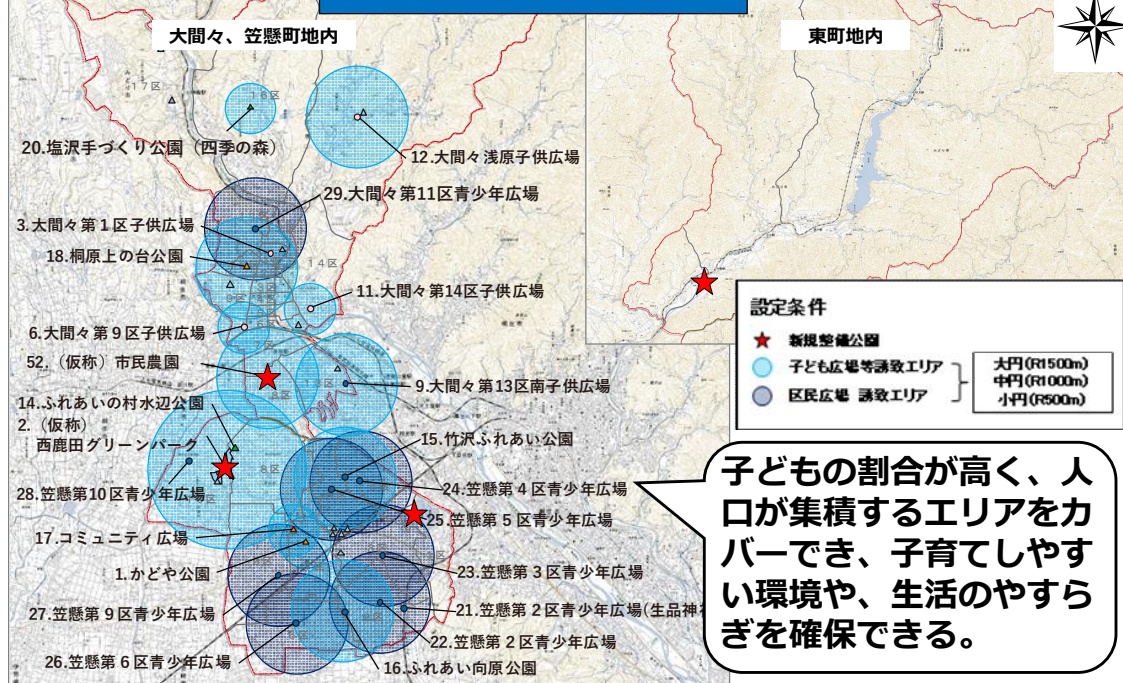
大間々、笠懸町地内

東町地内

20.塩沢手づくり公園（四季の森）

12.大間々浅原子供広場

29.大間々第11区青少年広場

3.大間々第１区子供広場

18.桐原上の台公園

11.大間々第14区子供広場

6.大間々第９区子供広場

52.（仮称）市民農園

9.大間々第13区南子供広場

14.ふれあいの村水辺公園

2.（仮称）
西鹿田グリーンパーク

15.竹沢ふれあい公園

28.笠懸第10区青少年広場

24.笠懸第４区青少年広場

25.笠懸第５区青少年広場

17.コミュニティ広場

1.かどや公園

23.笠懸第３区青少年広場

27.笠懸第９区青少年広場

21.笠懸第２区青少年広場(生品神社

22.笠懸第２区青少年広場

26.笠懸第６区青少年広場

16.ふれあい向原公園

設定条件

新規整備公園

子ども広場等誘致エリア

区民広場 誘致エリア

大円(R1500m)
中円(R1000m)
小円(R500m)

子どもの割合が高く、人口が集積するエリアをカバーでき、子育てしやすい環境や、生活のやすらぎを確保できる。